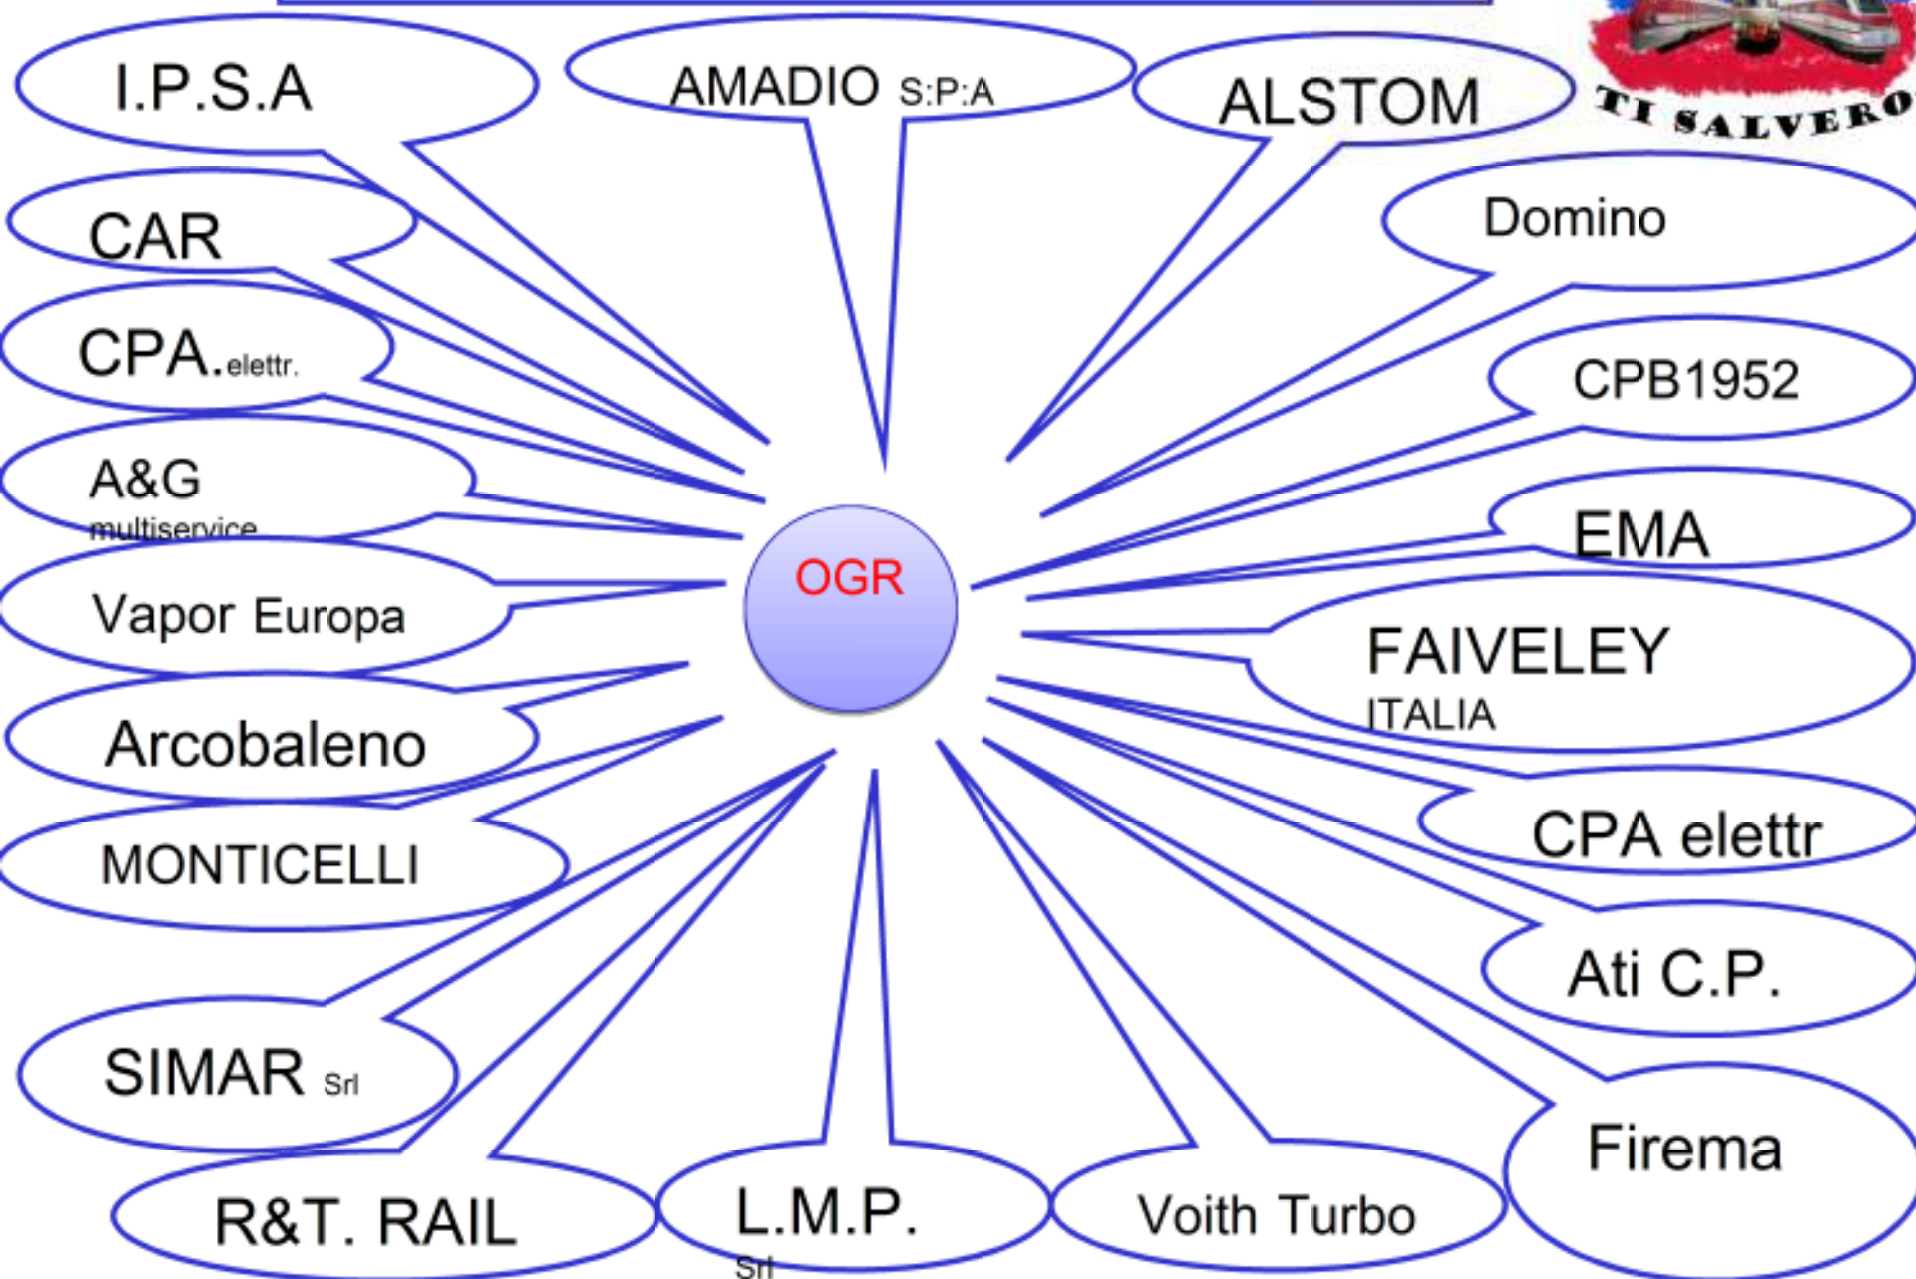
TI SALVERO

I.P.S.A

AMADIO S:P:A

ALSTOM

Domino

CAR

CPA.elettr.

CPB1952

A&G multiservice

EMA

Vapor Europa

OGR

FAIVELEY ITALIA

Arcobaleno

CPA elettr

MONTICELLI

Ati C.P.

SIMAR Srl

Firema

R&T. RAIL

L.M.P. Srl

Voith Turbo